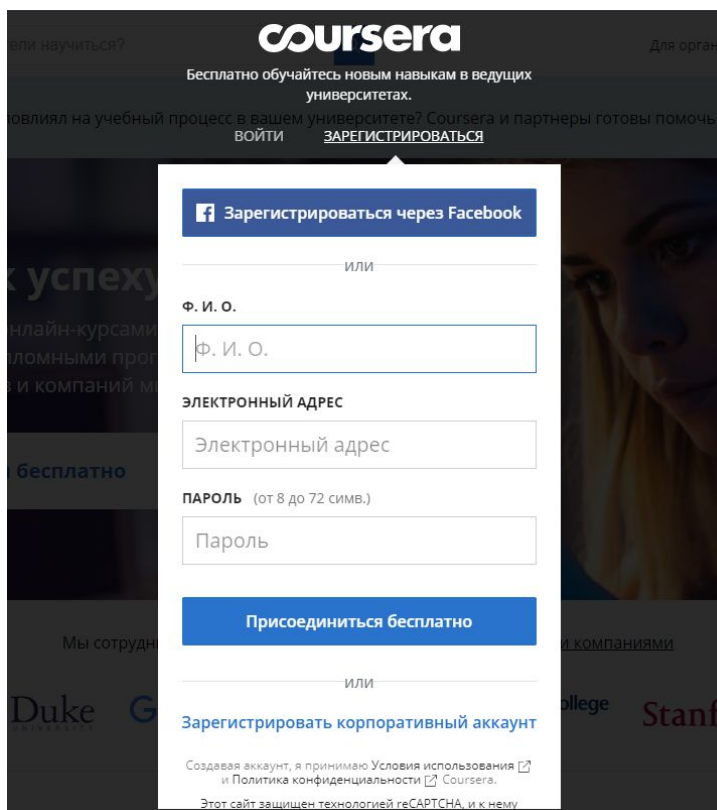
ели научиться?

coursera

Для орган

Бесплатно обучайтесь новым навыкам в ведущих университетах.

овлиял на учебный процесс в вашем университете? Coursera и партнеры готовы помочь

ВОЙТИ ЗАРЕГИСТРИРОВАТЬСЯ

Зарегистрироваться через Facebook

или

Ф. И. О.

Ф. И. О.

ЭЛЕКТРОННЫЙ АДРЕС

Электронный адрес

ПАРОЛЬ (от 8 до 72 симв.)

Пароль

Присоединиться бесплатно

или

Зарегистрировать корпоративный аккаунт

Создавая аккаунт, я принимаю Условия использования и Политика конфиденциальности Coursera.

Этот сайт защищен технологией reCAPTCHA, и к нему

к успеху
нлайн-курсами
пломными прог
з и компаний м

бесплатно

Мы сотрудн

и компаниями

Duke
G
ollege
Stanf